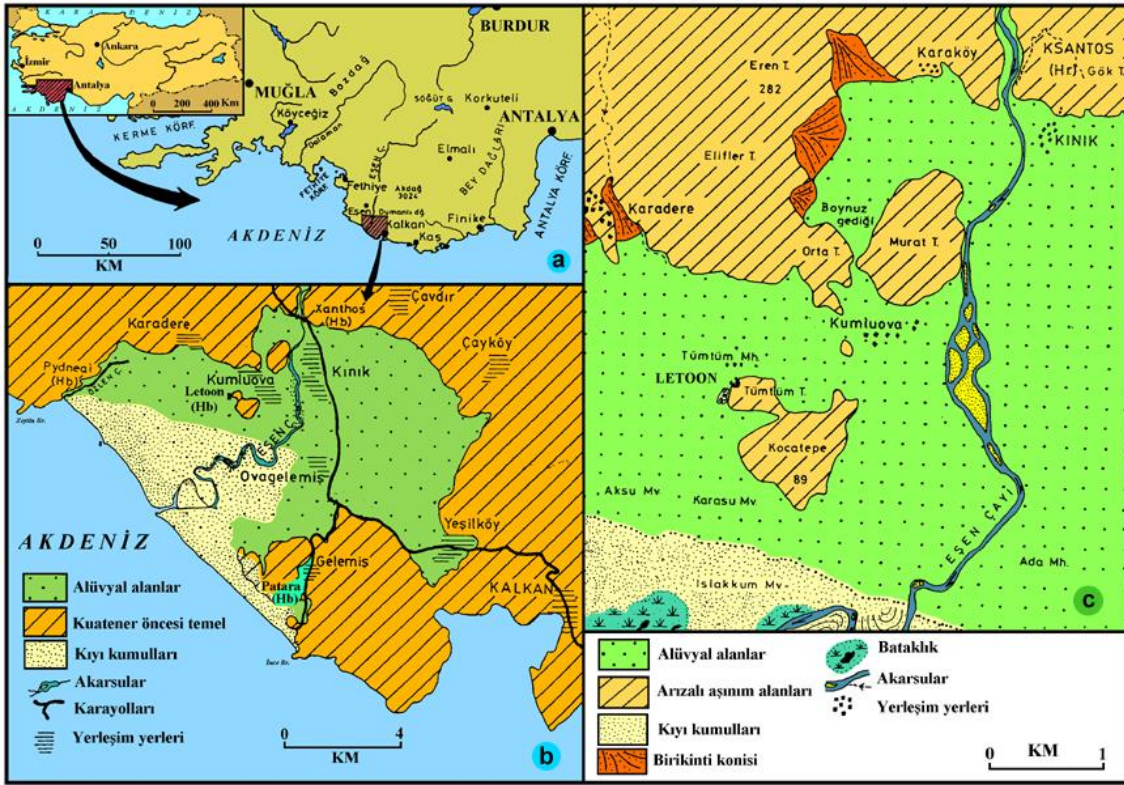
KARADENİZ
İzmir
Ankara
Antalya
AKDENİZ
0 200 400 Km
BURDUR
MUĞLA
Bozdağ
Köyceğiz
Dalaman
Söğüt G.
Korkuteli
ANTALYA
KERME KÖRF.
Elmalı
BEY DAĞLARI
ESEN Ç.
FETHİYE KÖRF.
Fethiye
Akdağ 3024
Esen
Dumanlı dğ.
Kalkan
Kaş
Finike
ANTALYA KÖRF.
AKDENİZ
0 50 100
KM
a
Xanthos (Hb)
Çavdır
Karadere
Çayköy
Pydnai (Hb)
ESEN Ç.
Kumluova
Letoon (Hb)
Kınık
ESEN Ç.
Ovagelemiş
Yeşilköy
AKDENİZ
Gelemiş
Patara (Hb)
KALKAN
Alüvyal alanlar
Kuatener öncesi temel
Kıyı kumulları
Akarsular
Karayolları
Yerleşim yerleri
0 4
KM
b
Eren T.
282
Karaköy
KSANTOS (Hr)
Gök T.
KINIK
Elifler T.
Karadere
Boynuz gediği
Orta T.
Murat T.
Kumluova
Tümtüm Mh.
LETOON
Tümtüm T.
Kocatepe
89
Aksu Mv.
Karasu Mv.
ESEN ÇAYI
Ada Mh.
Islakkum Mv.
c
Alüvyal alanlar
Arızalı aşınım alanları
Kıyı kumulları
Birikinti konisi
Bataklık
Akarsular
Yerleşim yerleri
0 KM 1